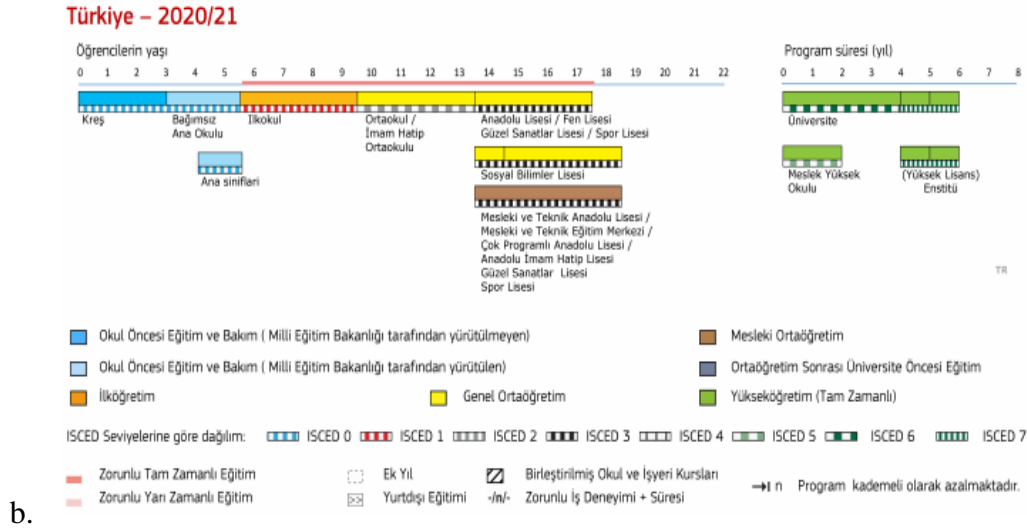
Türkiye – 2020/21

Öğrencilerin yaşı

0 1 2 3 4 5 6 7 8 9 10 11 12 13 14 15 16 17 18 19 20 21 22

Program süresi (yıl)

0 1 2 3 4 5 6 7 8

Kreş

Bağımsız Ana Okulu

İlkokul

Ortaokul / İmam Hatip Ortaokulu

Anadolu Lisesi / Fen Lisesi Güzel Sanatlar Lisesi / Spor Lisesi

Üniversite

Ana sinifları

Sosyal Bilimler Lisesi

Meslek Yüksek Okulu

(Yüksek Lisans) Enstitü

Mesleki ve Teknik Anadolu Lisesi / Mesleki ve Teknik Eğitim Merkezi / Çok Programlı Anadolu Lisesi / Anadolu İmam Hatip Lisesi Güzel Sanatlar Lisesi Spor Lisesi

TR

Okul Öncesi Eğitim ve Bakım ( Milli Eğitim Bakanlığı tarafından yürütülmeyen)

Mesleki Ortaöğretim

Okul Öncesi Eğitim ve Bakım ( Milli Eğitim Bakanlığı tarafından yürütülen)

Ortaöğretim Sonrası Üniversite Öncesi Eğitim

İlköğretim

Genel Ortaöğretim

Yükseköğretim (Tam Zamanlı)

ISCED Seviyelerine göre dağılım: ISCED 0 ISCED 1 ISCED 2 ISCED 3 ISCED 4 ISCED 5 ISCED 6 ISCED 7

Zorunlu Tam Zamanlı Eğitim

Ek Yıl

Birleştirilmiş Okul ve İşyeri Kursları

Zorunlu Yarı Zamanlı Eğitim

Yurtdışı Eğitimi

-/n/- Zorunlu İş Deneyimi + Süresi

→| n Program kademeli olarak azalmaktadır.

b.